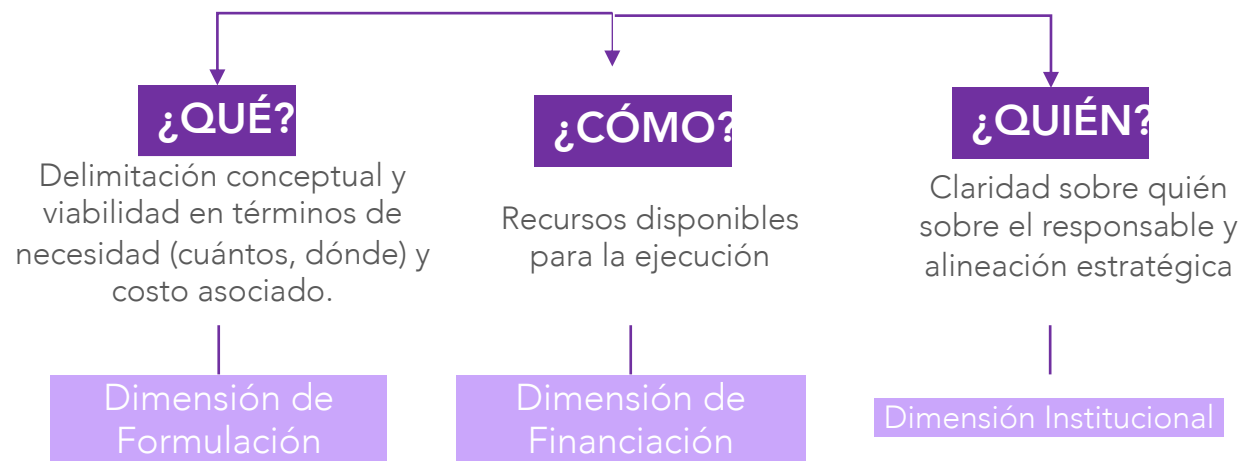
¿QUÉ?

Delimitación conceptual y viabilidad en términos de necesidad (cuántos, dónde) y costo asociado.

Dimensión de Formulación

¿CÓMO?

Recursos disponibles para la ejecución

Dimensión de Financiación

¿QUIÉN?

Claridad sobre quién sobre el responsable y alineación estratégica

Dimensión Institucional